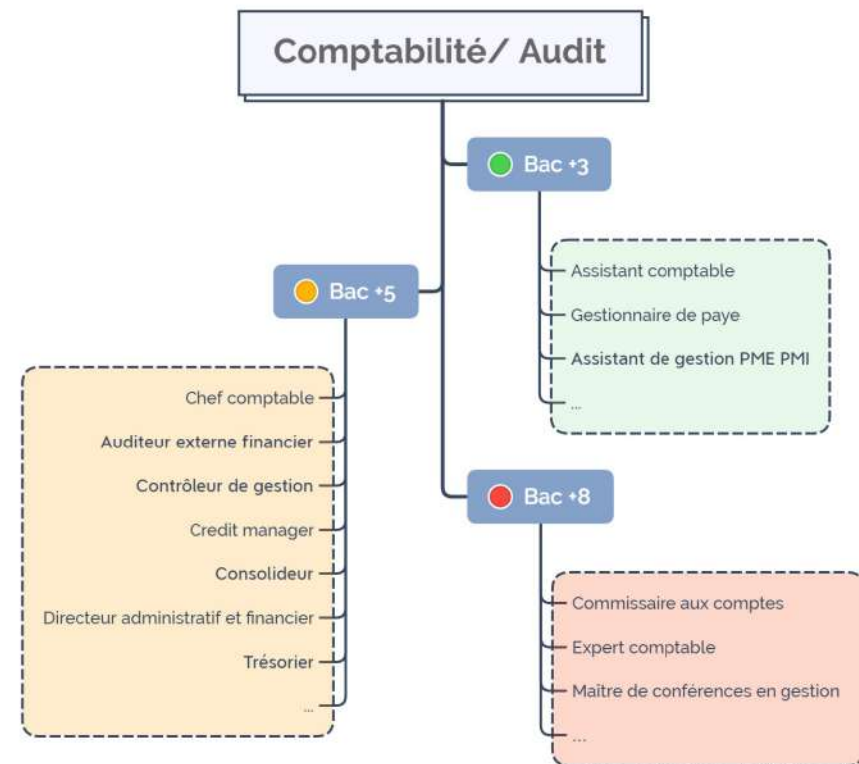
Comptabilité/ Audit

Bac +3

Assistant comptable

Gestionnaire de paye

Assistant de gestion PME PMI

...

Bac +5

Chef comptable

Auditeur externe financier

Contrôleur de gestion

Credit manager

Consolideur

Directeur administratif et financier

Trésorier

...

Bac +8

Commissaire aux comptes

Expert comptable

Maitre de conférences en gestion

...